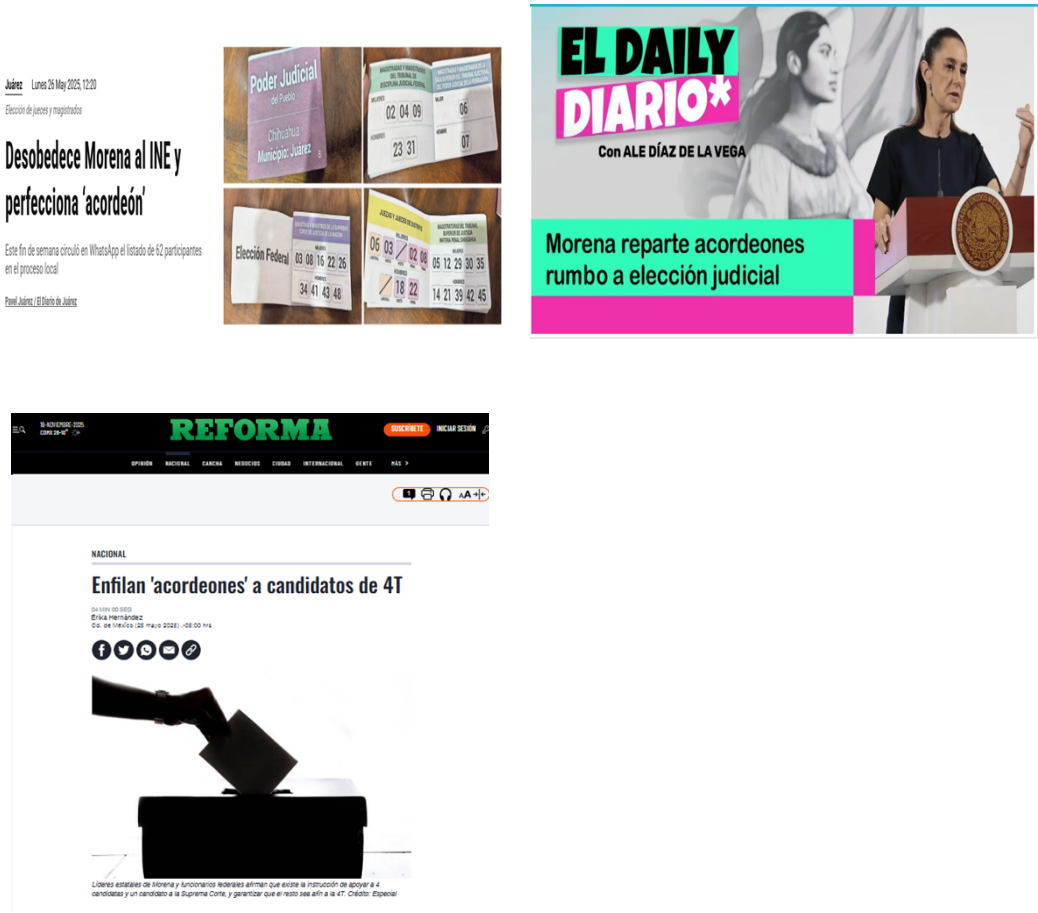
Juárez Lunes 26 May 2025, 12:20

Elección de jueces y magistrados

Desobedece Morena al INE y perfecciona 'acordeón'

Este fin de semana circuló en WhatsApp el listado de 62 participantes en el proceso local

Pavel Juárez / El Diario de Juárez

Poder Judicial del Pueblo

Chihuahua

Municipio: Juárez

02 04 09

23 31

06

07

Elección Federal

03 08 16 22 26

34 41 43 48

JUECES Y JUEZAS DE DISTRITO

06 03 02 08

18 22

05 12 29 30 35

14 21 39 42 45

EL DAILY DIARIO*

Con ALE DÍAZ DE LA VEGA

Morena reparte acordeones rumbo a elección judicial

18 NOVIEMBRE 2025

REFORMA

SUSCRÍBETE INICIAR SESIÓN

OPINIÓN NACIONAL CANCHA NEGOCIOS CIUDAD INTERNACIONAL GENTE MÁS

NACIONAL

Enfilan 'acordeones' a candidatos de 4T

04 MIN 00 SEG

Erika Hernández

Cd. de México (26 mayo 2025). -08:00 hrs

Líderes estatales de Morena y funcionarios federales afirman que existe la instrucción de apoyar a 4 candidatas y un candidato a la Suprema Corte, y garantizar que el resto sea afín a la 4T. Crédito: Especial